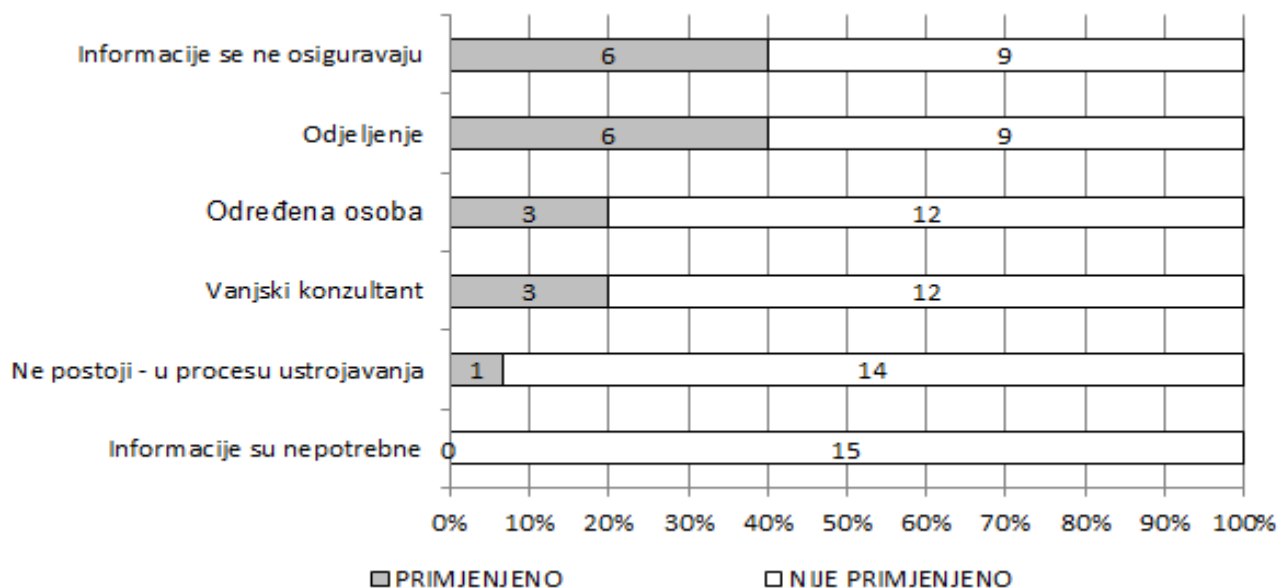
Informacije se ne osiguravaju 6 9

Odjeljenje 6 9

Određena osoba 3 12

Vanjski konzultant 3 12

Ne postoji - u procesu ustrojavanja 1 14

Informacije su nepotrebne 0 15

0% 10% 20% 30% 40% 50% 60% 70% 80% 90% 100%

PRIMJENJENO NIJE PRIMJENJENO